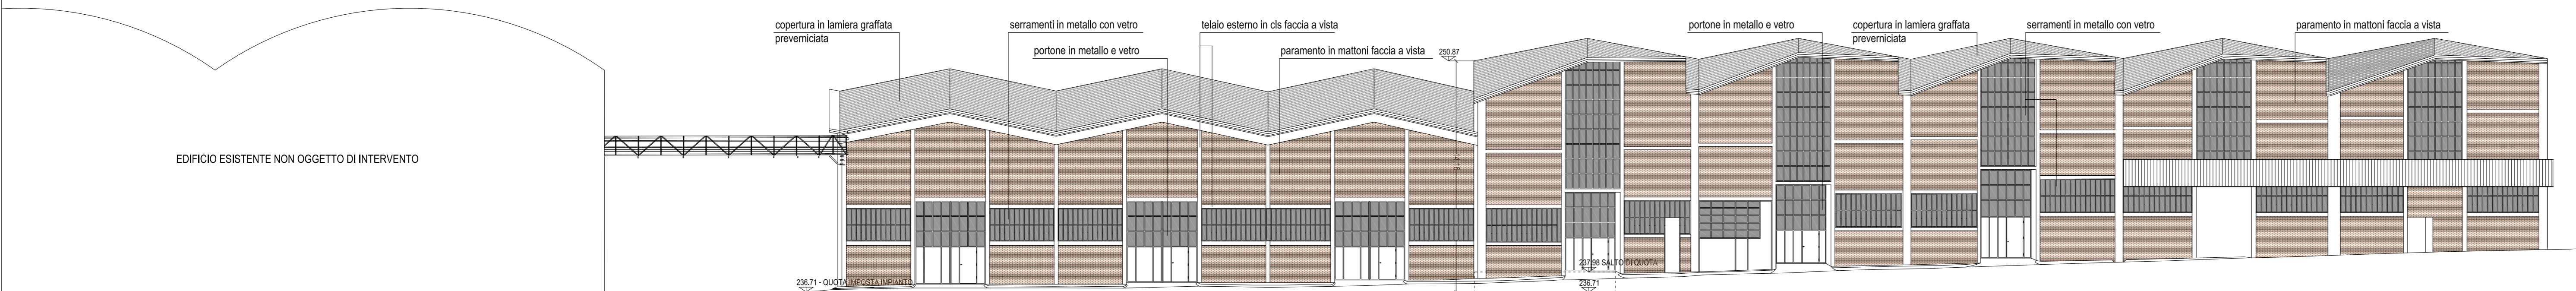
copertura in lamiera graffata preverniciata

serramenti in metallo con vetro

portone in metallo e vetro

telaio esterno in cls faccia a vista

paramento in mattoni faccia a vista

250.87

portone in metallo e vetro

copertura in lamiera graffata preverniciata

serramenti in metallo con vetro

paramento in mattoni faccia a vista

EDIFICIO ESISTENTE NON OGGETTO DI INTERVENTO

14.16

236.71 - QUOTA IMPOSTA IMPIANTO

237.98 SALTO DI QUOTA

236.71